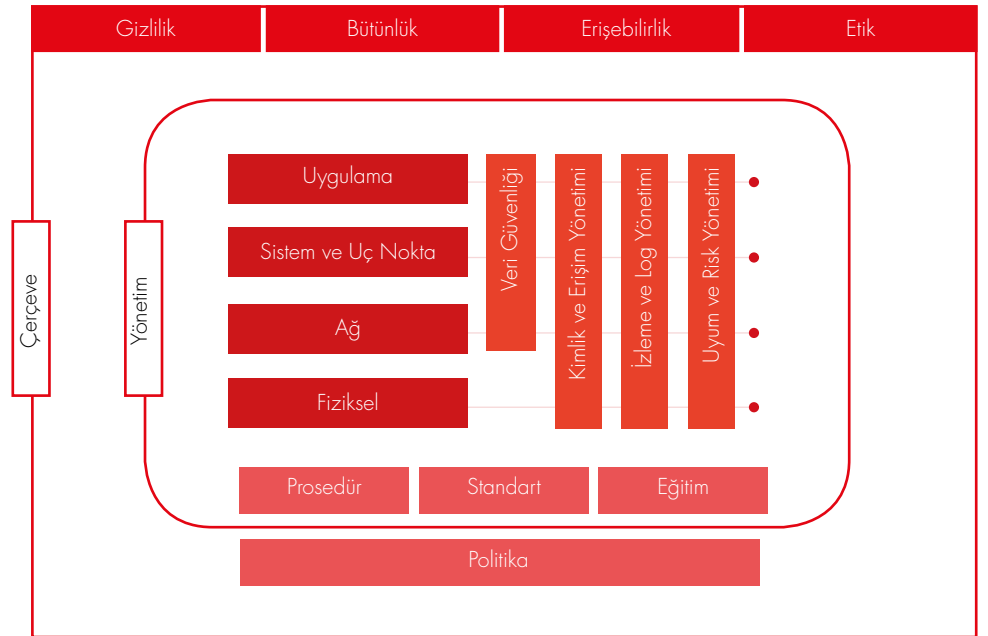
Gizlilik
Bütünlük
Erişebilirlik
Etik

Çerçeve
Yönetim

Uygulama
Sistem ve Uç Nokta
Ağ
Fiziksel

Veri Güvenliği
Kimlik ve Erişim Yönetimi
İzleme ve Log Yönetimi
Uyum ve Risk Yönetimi

Prosedür
Standart
Eğitim

Politika